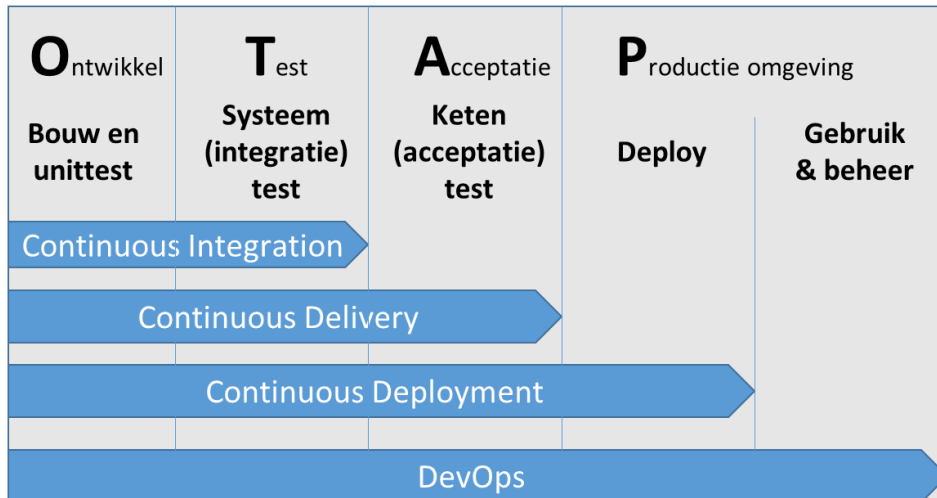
Ontwikkel

Test

Acceptatie

Productie omgeving

Bouw en unittest

Systeem (integratie) test

Keten (acceptatie) test

Deploy

Gebruik & beheer

Continuous Integration

Continuous Delivery

Continuous Deployment

DevOps